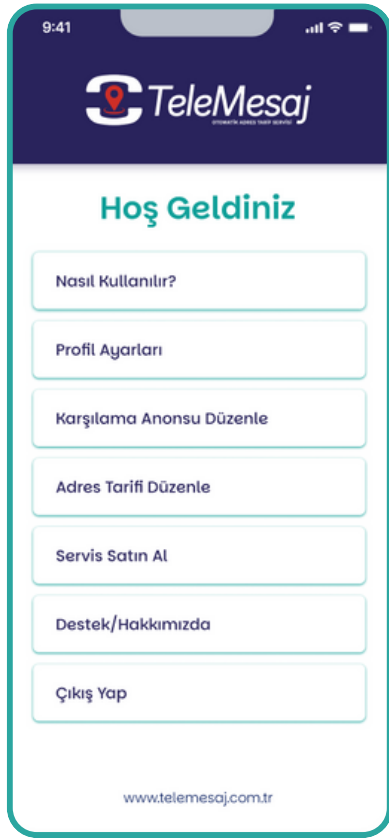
9:41

TeleMesaj
OTOMATİK ADRES TARİF SERVİSİ

Hoş Geldiniz

Nasıl Kullanılır?

Profil Ayarları

Karşılama Anonsu Düzenle

Adres Tarifi Düzenle

Servis Satın Al

Destek/Hakkımızda

Çıkış Yap

www.telemesaj.com.tr